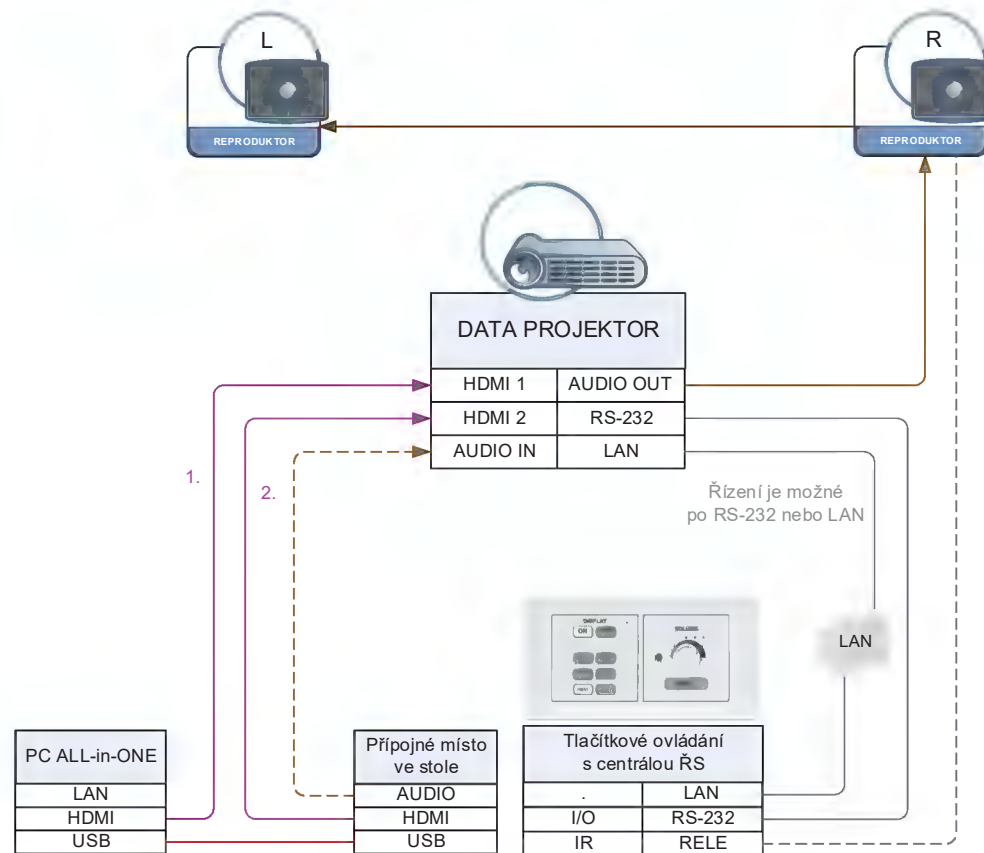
L

REPRODUKTOR

R

REPRODUKTOR

DATA PROJEKTOR

| HDMI 1 | AUDIO OUT |
|---|---|
| HDMI 2 | RS-232 |
| AUDIO IN | LAN |

1.

2.

Řízení je možné po RS-232 nebo LAN

DISPLAY

ON

VOLUME

LAN

| PC ALL-in-ONE |
|---|
| LAN |
| HDMI |
| USB |

| Přípojné místo ve stole |
|---|
| AUDIO |
| HDMI |
| USB |

| Tlačítkové ovládání s centrálou ŘS | |
|---|---|
| . | LAN |
| I/O | RS-232 |
| IR | RELE |